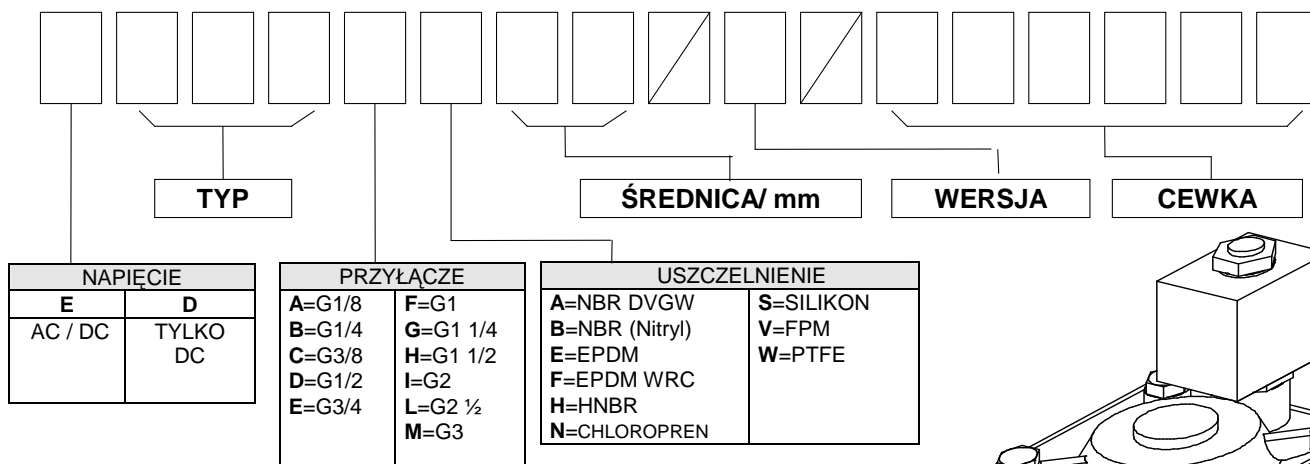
TYP

ŚREDNICA/ mm

WERSJA

CEWKA

| NAPIĘCIE | |
|---|---|
| **E** | **D** |
| AC / DC | TYLKO DC |

| PRZYŁĄCZE | |
|---|---|
| **A**=G1/8 | **F**=G1 |
| **B**=G1/4 | **G**=G1 1/4 |
| **C**=G3/8 | **H**=G1 1/2 |
| **D**=G1/2 | **I**=G2 |
| **E**=G3/4 | **L**=G2 ½ |
| | **M**=G3 |

| USZCZELNIENIE | |
|---|---|
| **A**=NBR DVGW | **S**=SILIKON |
| **B**=NBR (Nitryl) | **V**=FPM |
| **E**=EPDM | **W**=PTFE |
| **F**=EPDM WRC | |
| **H**=HNBR | |
| **N**=CHLOROPREN | |